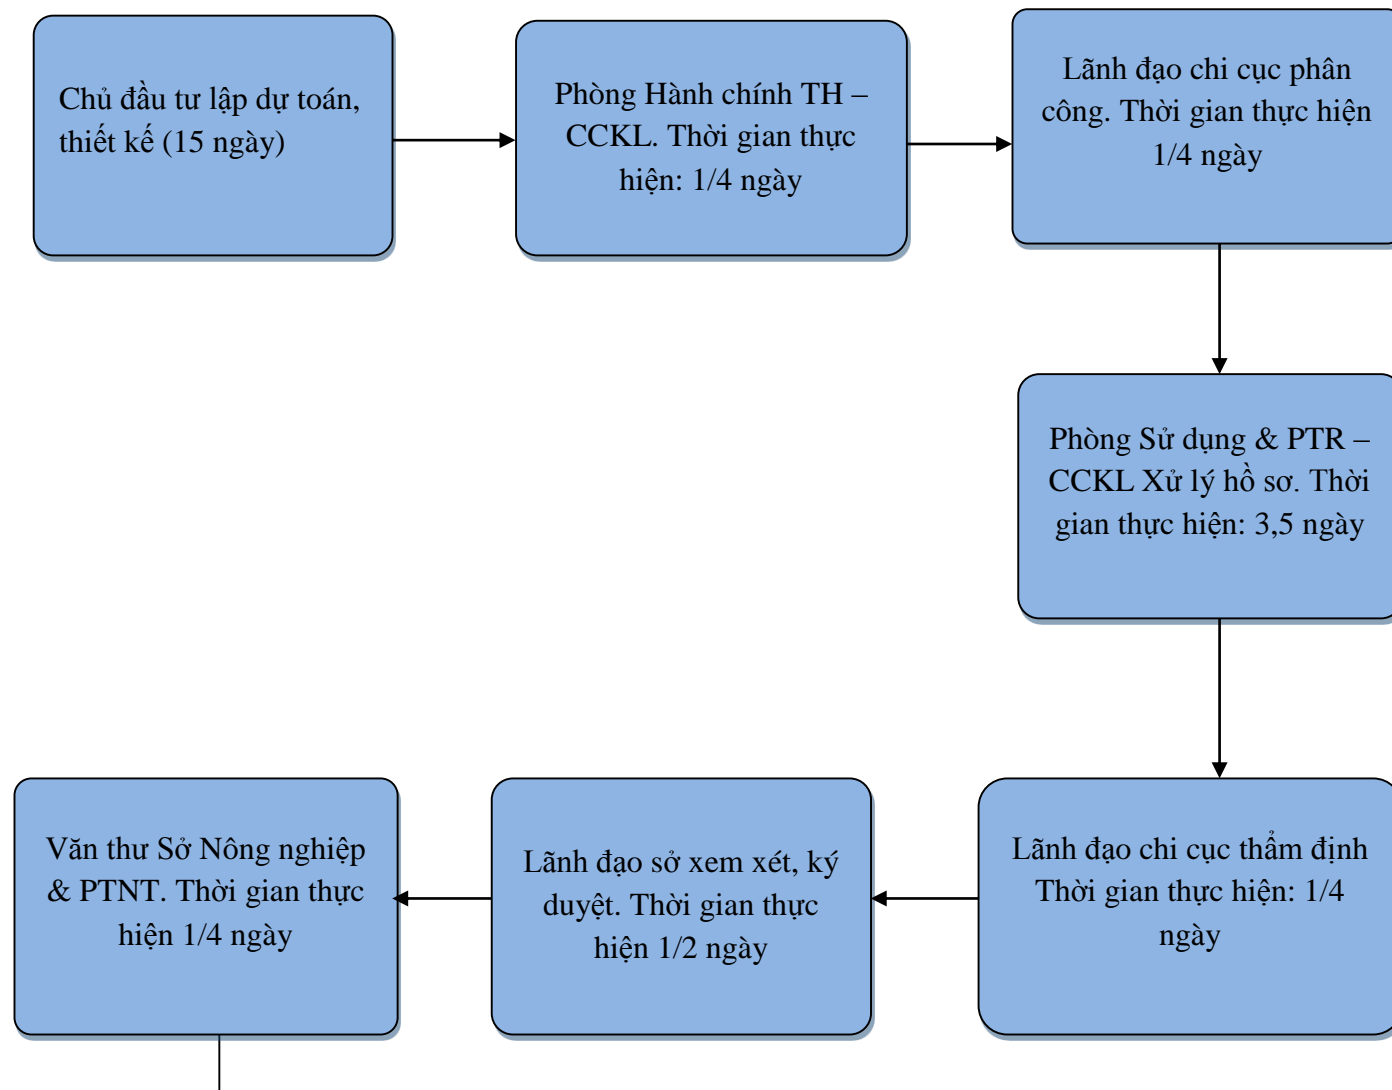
Chủ đầu tư lập dự toán, thiết kế (15 ngày)

Phòng Hành chính TH – CCKL. Thời gian thực hiện: 1/4 ngày

Lãnh đạo chi cục phân công. Thời gian thực hiện 1/4 ngày

Phòng Sử dụng & PTR – CCKL Xử lý hồ sơ. Thời gian thực hiện: 3,5 ngày

Lãnh đạo chi cục thẩm định Thời gian thực hiện: 1/4 ngày

Lãnh đạo sở xem xét, ký duyệt. Thời gian thực hiện 1/2 ngày

Văn thư Sở Nông nghiệp & PTNT. Thời gian thực hiện 1/4 ngày